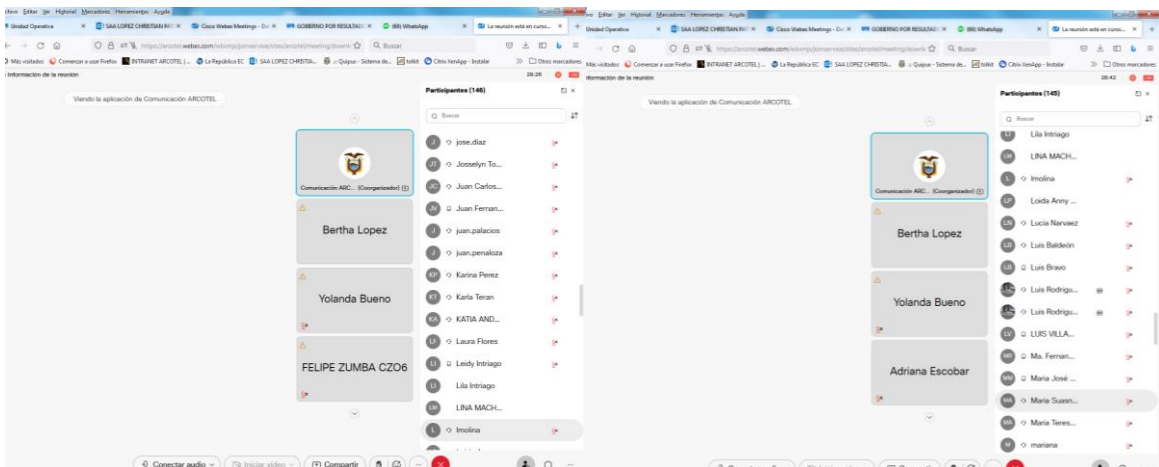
chivo Editar Ver Historial Marcadores Herramientas Ayuda

Unidad Operativa × SAA LOPEZ CHRISTIAN PA × Cisco Webex Meetings - Do × GOBIERNO POR RESULTADO × (88) WhatsApp × La reunión está en curso... ×

https://arcotel.webex.com/webappng/sites/arcotel/meeting/downk Buscar

Más visitados Comenzar a usar Firefox INTRANET ARCOTEL | ... La República EC SAA LOPEZ CHRISTIA... Quipux - Sistema de... toAkt Citrix ItenApp - Instalar Otros marcadores

Información de la reunión 28:26

Viendo la aplicación de Comunicación ARCOTEL

Comunicación ARC... (Coorganizador)

Bertha Lopez

Yolanda Bueno

FELIPE ZUMBA CZO6

Participantes (146)

Buscar

jose.diaz
Josselyn To...
Juan Carlos...
Juan Fernan...
juan.palacios
juan.penaloza
Karina Perez
Karla Teran
KATIA AND...
Laura Flores
Leidy Intriago
Lila Intriago
LINA MACH...
lmolina

Conectar audio Iniciar video Compartir

chivo Editar Ver Historial Marcadores Herramientas Ayuda

Unidad Operativa × SAA LOPEZ CHRISTIAN PA × Cisco Webex Meetings - Do × GOBIERNO POR RESULTADO × (88) WhatsApp × La reunión está en curso... ×

https://arcotel.webex.com/webappng/sites/arcotel/meeting/downk Buscar

Información de la reunión 28:42

Viendo la aplicación de Comunicación ARCOTEL

Comunicación ARC... (Coorganizador)

Bertha Lopez

Yolanda Bueno

Adriana Escobar

Participantes (145)

Buscar

Lila Intriago
LINA MACH...
lmolina
Loida Anny ...
Lucia Narvaez
Luis Baldeón
Luis Bravo
Luis Rodrigu...
Luis Rodrigu...
LUIS VILLA...
Ma. Fernan...
Maria José ...
Maria Susan...
Maria Teres...
mariana